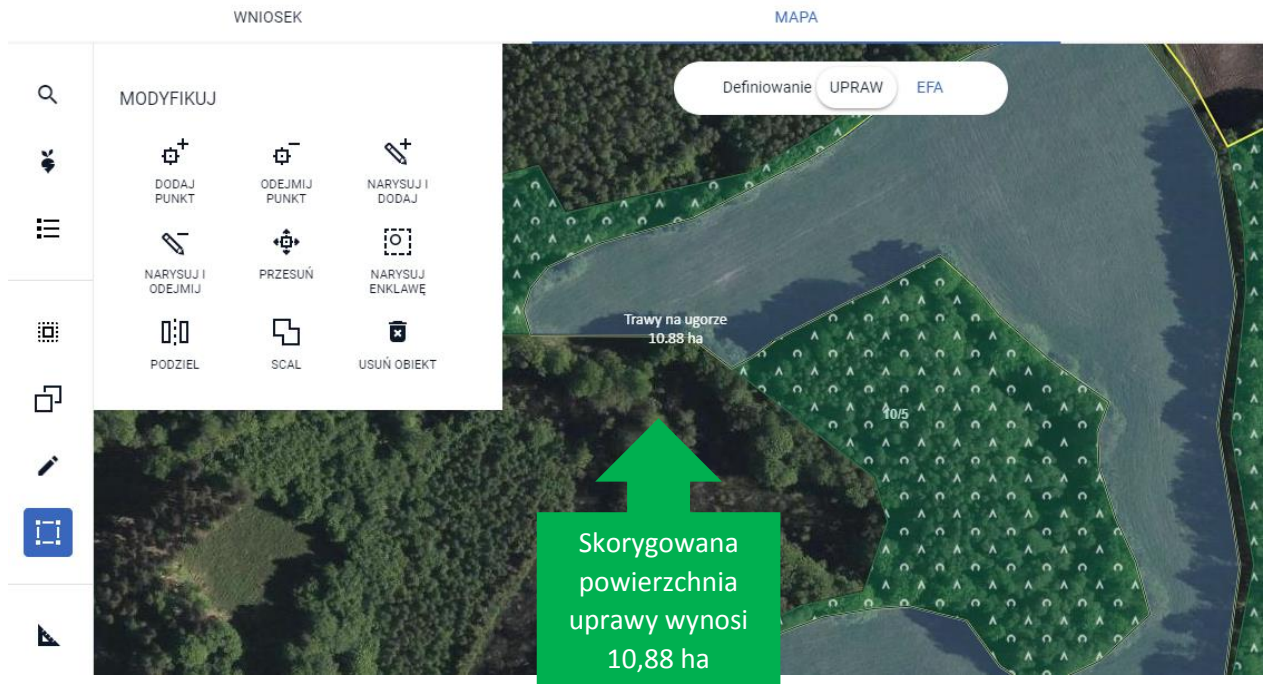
WNIOSEK

MAPA

Definiowanie UPRAW EFA

MODYFIKUJ

DODAJ PUNKT

ODEJMIJ PUNKT

NARYSUJ I DODAJ

NARYSUJ I ODEJMIJ

PRZESUŃ

NARYSUJ ENKLAWĘ

PODZIEL

SCAL

USUŃ OBIEKT

Trawy na ugorze
10.88 ha

10/5

Skorygowana powierzchnia uprawy wynosi 10,88 ha